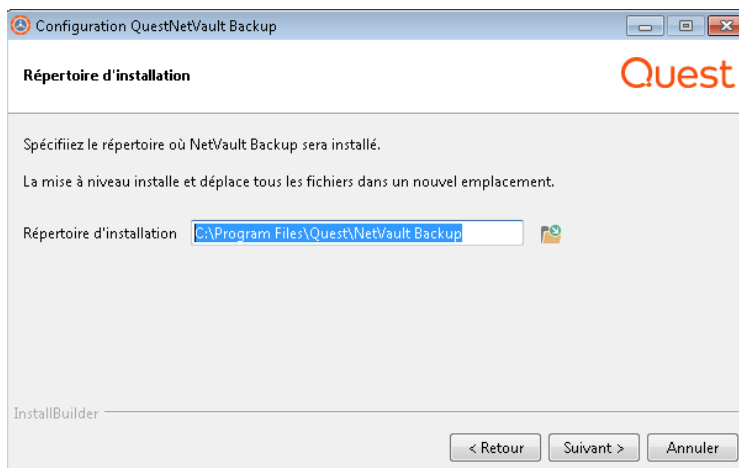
Configuration QuestNetVault Backup

Répertoire d'installation

Quest

Spécifiiez le répertoire où NetVault Backup sera installé.

La mise à niveau installe et déplace tous les fichiers dans un nouvel emplacement.

Répertoire d'installation C:\Program Files\Quest\NetVault Backup

InstallBuilder

< Retour Suivant > Annuler